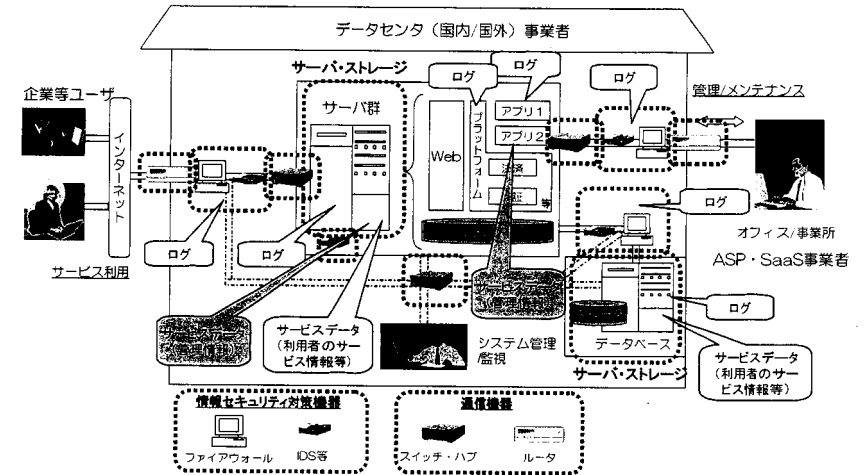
データセンタ（国内/国外）事業者

企業等ユーザ

インターネット

サービス利用

サーバ・ストレージ

サーバ群

ログ

ログ

ログ

ログ

ログ

Web

プラットフォーム

アプリ1

アプリ2

決済

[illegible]

等

管理/メンテナンス

ログ

オフィス/事業所

ASP・SaaS事業者

ログ

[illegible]（管理情報）

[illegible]（管理情報）

サービスデータ（利用者のサービス情報等）

システム管理/監視

データベース

サーバ・ストレージ

サービスデータ（利用者のサービス情報等）

情報セキュリティ対策機器

ファイアウォール

IDS等

通信機器

スイッチ・ハブ

ルータ